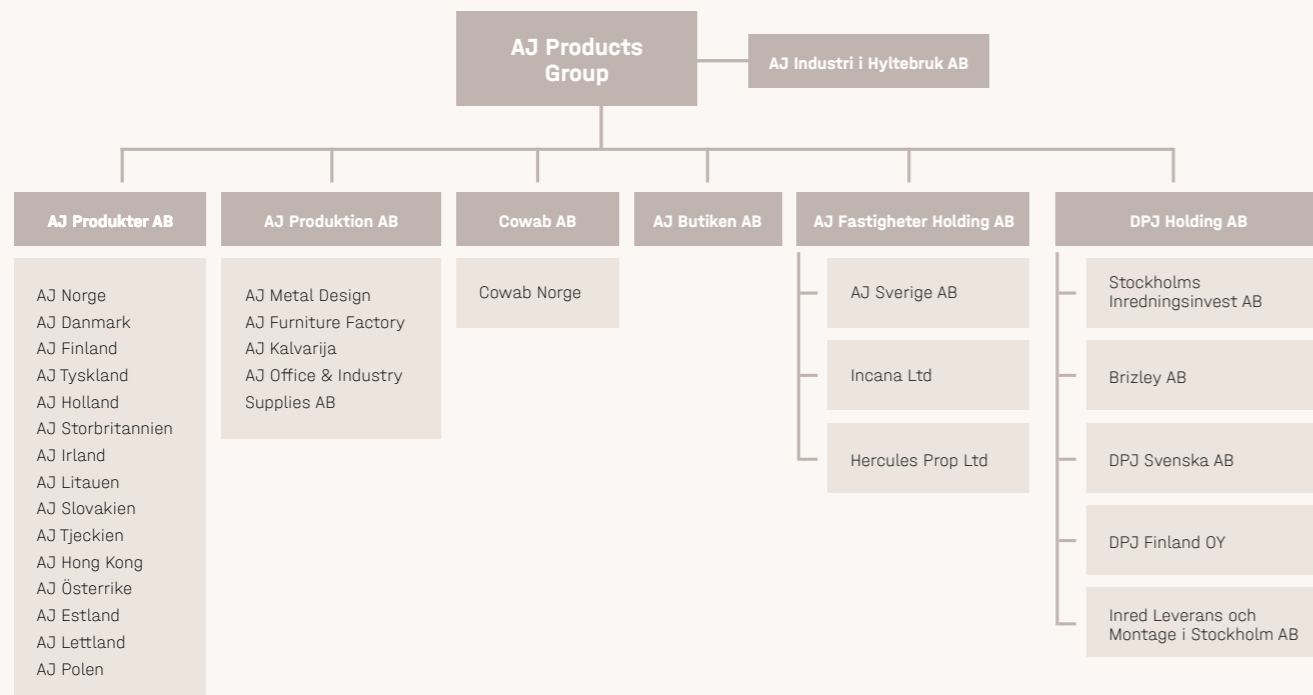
AJ Products Group

AJ Industri i Hyltebruk AB

AJ Produkter AB

AJ Norge
AJ Danmark
AJ Finland
AJ Tyskland
AJ Holland
AJ Storbritannien
AJ Irland
AJ Litauen
AJ Slovakien
AJ Tjeckien
AJ Hong Kong
AJ Österrike
AJ Estland
AJ Lettland
AJ Polen

AJ Produktion AB

AJ Metal Design
AJ Furniture Factory
AJ Kalvarija
AJ Office & Industry Supplies AB

Cowab AB

Cowab Norge

AJ Butiken AB

AJ Fastigheter Holding AB

AJ Sverige AB

Incana Ltd

Hercules Prop Ltd

DPJ Holding AB

Stockholms Inredningsinvest AB

Brizley AB

DPJ Svenska AB

DPJ Finland OY

Inred Leverans och Montage i Stockholm AB